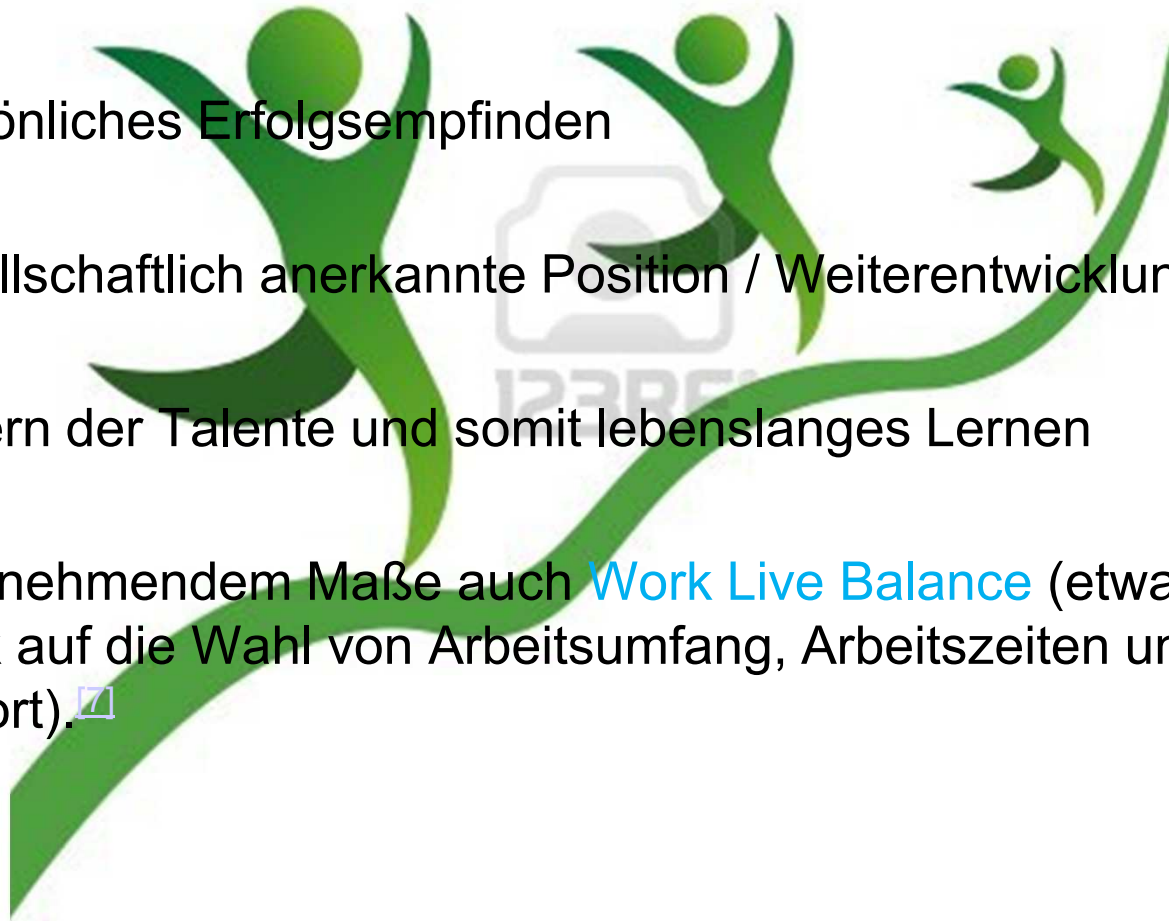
önliches Erfolgsempfinden

llschaftlich anerkannte Position / Weiterentwicklun

ern der Talente und somit lebenslanges Lernen

nehmendem Maße auch Work Live Balance (etwa
auf die Wahl von Arbeitsumfang, Arbeitszeiten un
ort).[7]

123RF